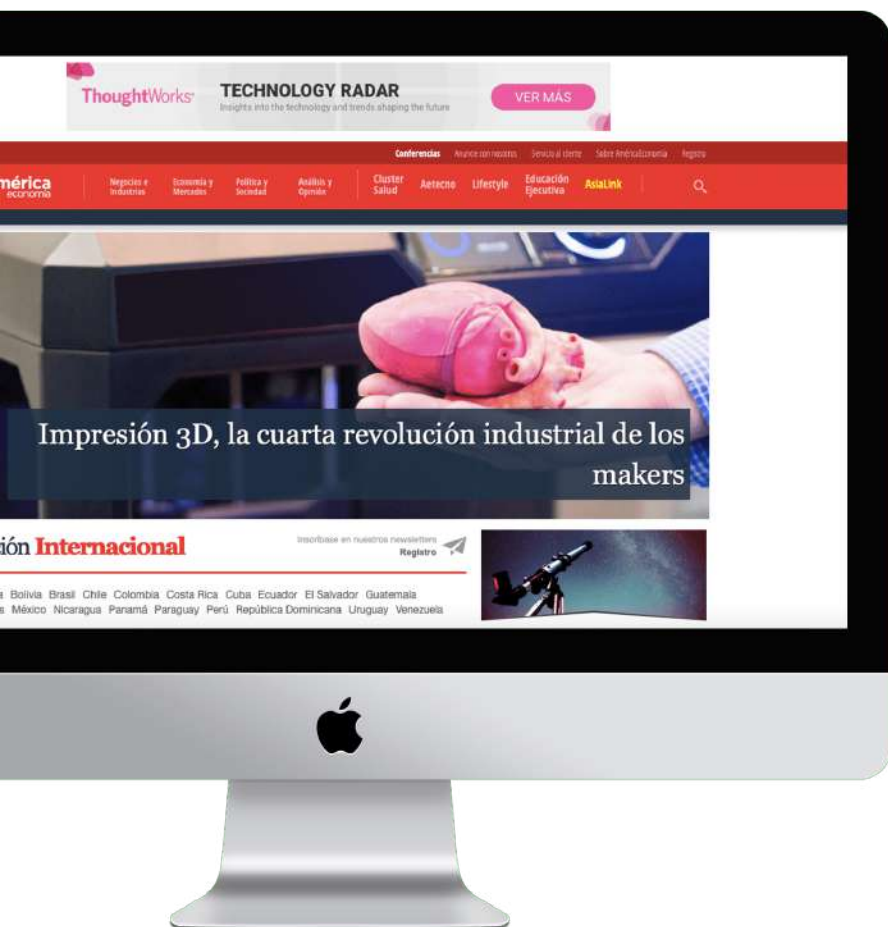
ThoughtWorks TECHNOLOGY RADAR
Insights into the technology and trends shaping the future
VER MÁS

Conferencias Anuncie con nosotros Servicio al cliente Sobre AméricaEconomía Registro

mérica
economía

Negocios e Industrias Economía y Mercados Política y Sociedad Análisis y Opinión Cluster Salud Aetecno Lifestyle Educación Ejecutiva AsiaLink

Impresión 3D, la cuarta revolución industrial de los makers

ión Internacional

Inscríbase en nuestros newsletters
Registro

a Bolivia Brasil Chile Colombia Costa Rica Cuba Ecuador El Salvador Guatemala
s México Nicaragua Panamá Paraguay Perú República Dominicana Uruguay Venezuela